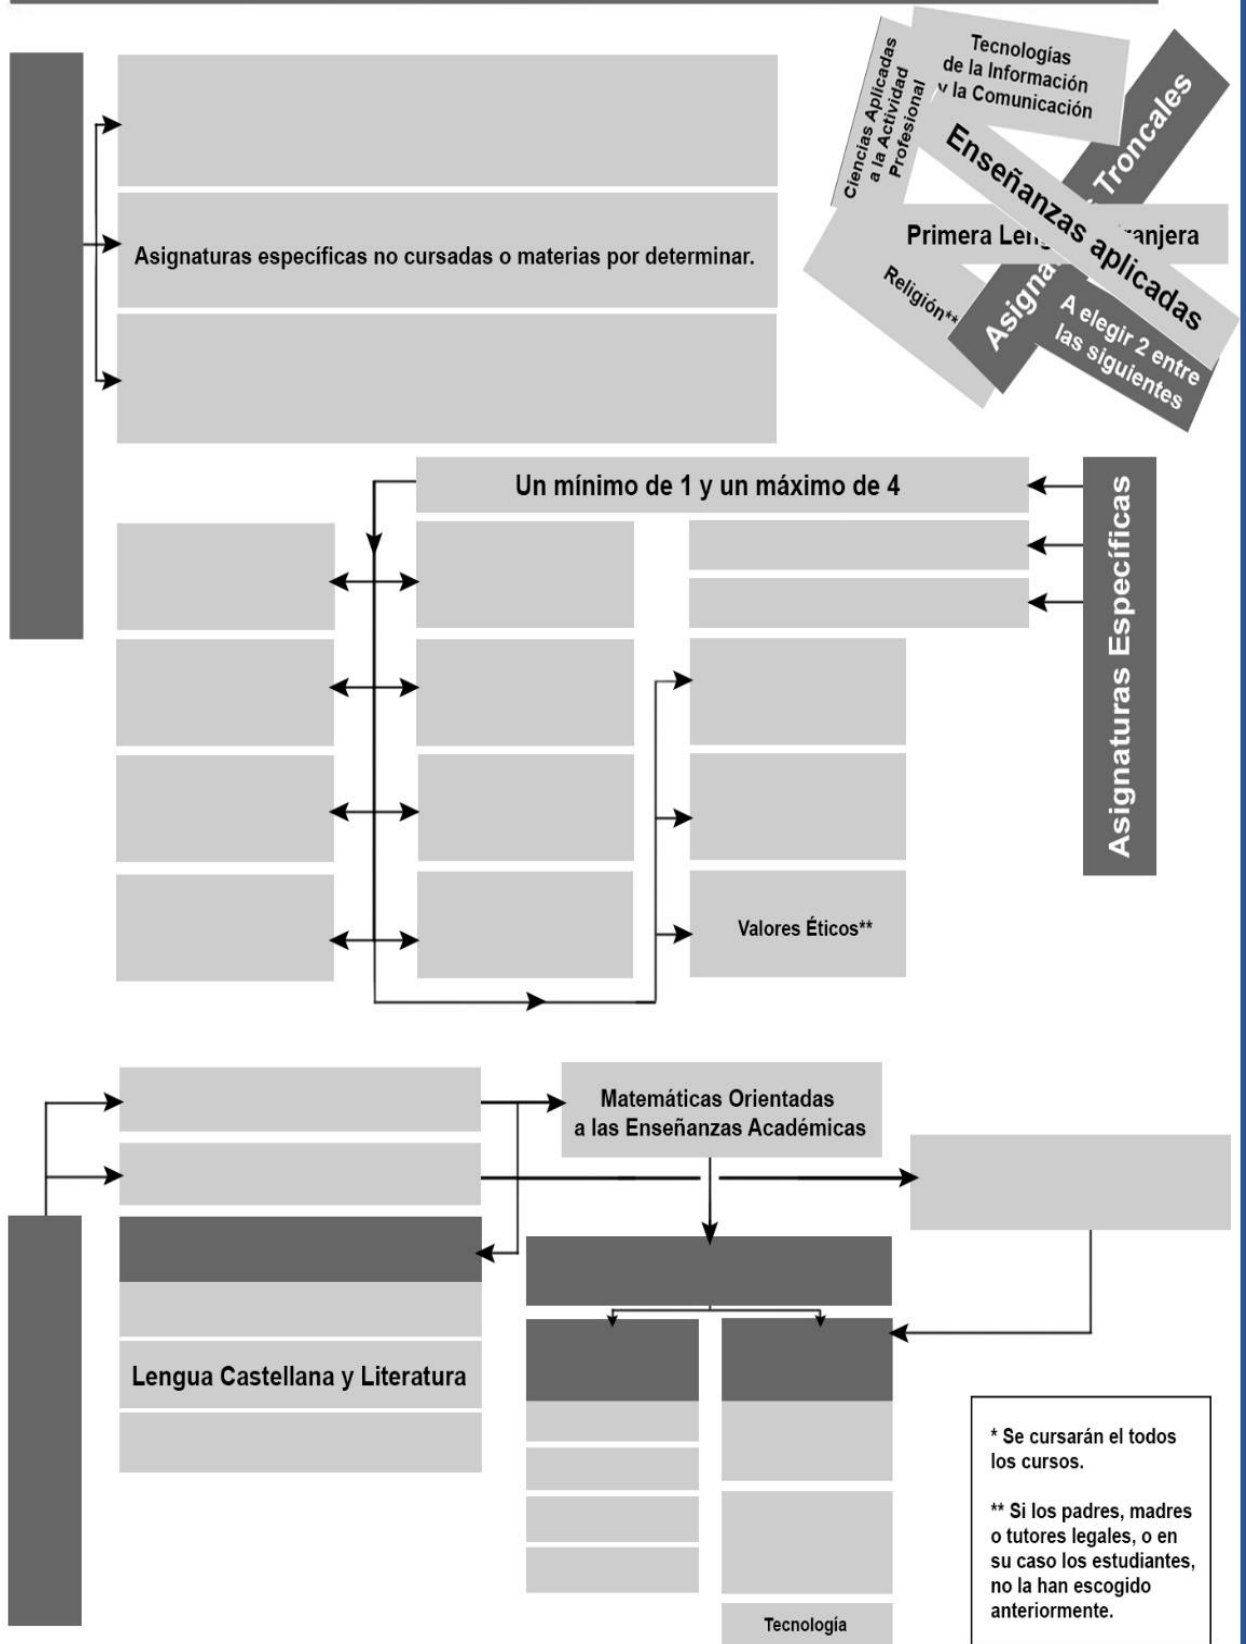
Asignaturas específicas no cursadas o materias por determinar.

Ciencias Aplicadas a la Actividad Profesional

Tecnologías de la Información y la Comunicación

Troncales

Enseñanzas aplicadas

Primera Leng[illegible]ranjera

Religión**

Asign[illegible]

A elegir 2 entre las siguientes

Un mínimo de 1 y un máximo de 4

Asignaturas Específicas

Valores Éticos**

Matemáticas Orientadas a las Enseñanzas Académicas

Lengua Castellana y Literatura

Tecnología

* Se cursarán el todos los cursos.

** Si los padres, madres o tutores legales, o en su caso los estudiantes, no la han escogido anteriormente.